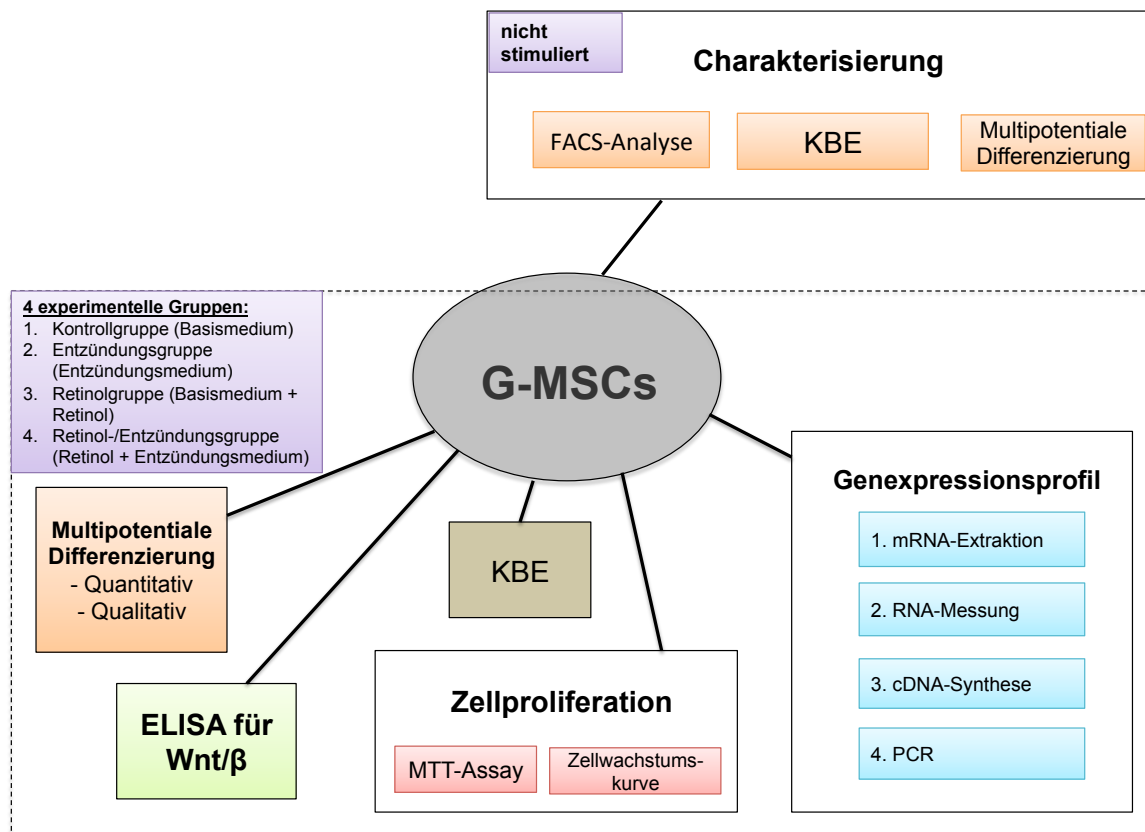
nicht stimuliert

Charakterisierung

FACS-Analyse

KBE

Multipotentiale Differenzierung

4 experimentelle Gruppen:
1. Kontrollgruppe (Basismedium)
2. Entzündungsgruppe (Entzündungsmedium)
3. Retinolgruppe (Basismedium + Retinol)
4. Retinol-/Entzündungsgruppe (Retinol + Entzündungsmedium)

G-MSCs

Genexpressionsprofil

1. mRNA-Extraktion

2. RNA-Messung

3. cDNA-Synthese

4. PCR

Multipotentiale Differenzierung
- Quantitativ
- Qualitativ

KBE

ELISA für Wnt/β

Zellproliferation

MTT-Assay

Zellwachstumskurve